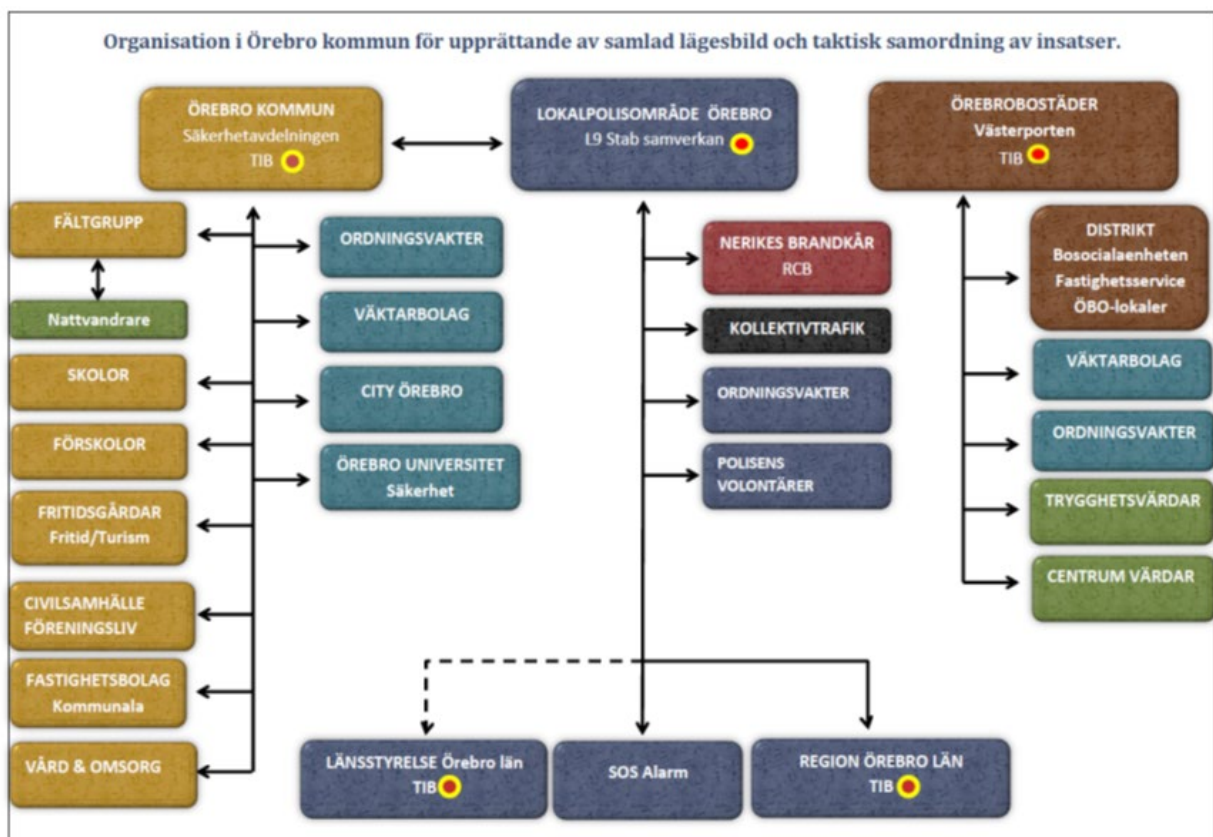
Organisation i Örebro kommun för upprättande av samlad lägesbild och taktisk samordning av insatser.

ÖREBRO KOMMUN
Säkerhetavdelningen
TIB

LOKALPOLISOMRÅDE ÖREBRO
L9 Stab samverkan

ÖREBROBOSTÄDER
Västerporten
TIB

FÄLTGRUPP

Nattvandrare

SKOLOR

FÖRSKOLOR

FRITIDSGÅRDAR
Fritid/Turism

CIVILSAMHÄLLE
FÖRENINGSLIV

FASTIGHETSBOLAG
Kommunala

VÅRD & OMSORG

ORDNINGSVAKTER

VÄKTARBOLAG

CITY ÖREBRO

ÖREBRO UNIVERSITET
Säkerhet

NERIKES BRANDKÅR
RCB

KOLLEKTIVTRAFIK

ORDNINGSVAKTER

POLISENS
VOLONTÄRER

DISTRIKT
Bosocialaenheten
Fastighetsservice
ÖBO-lokaler

VÄKTARBOLAG

ORDNINGSVAKTER

TRYGGHETSVÄRDAR

CENTRUM VÄRDAR

LÄNSSTYRELSE Örebro län
TIB

SOS Alarm

REGION ÖREBRO LÄN
TIB